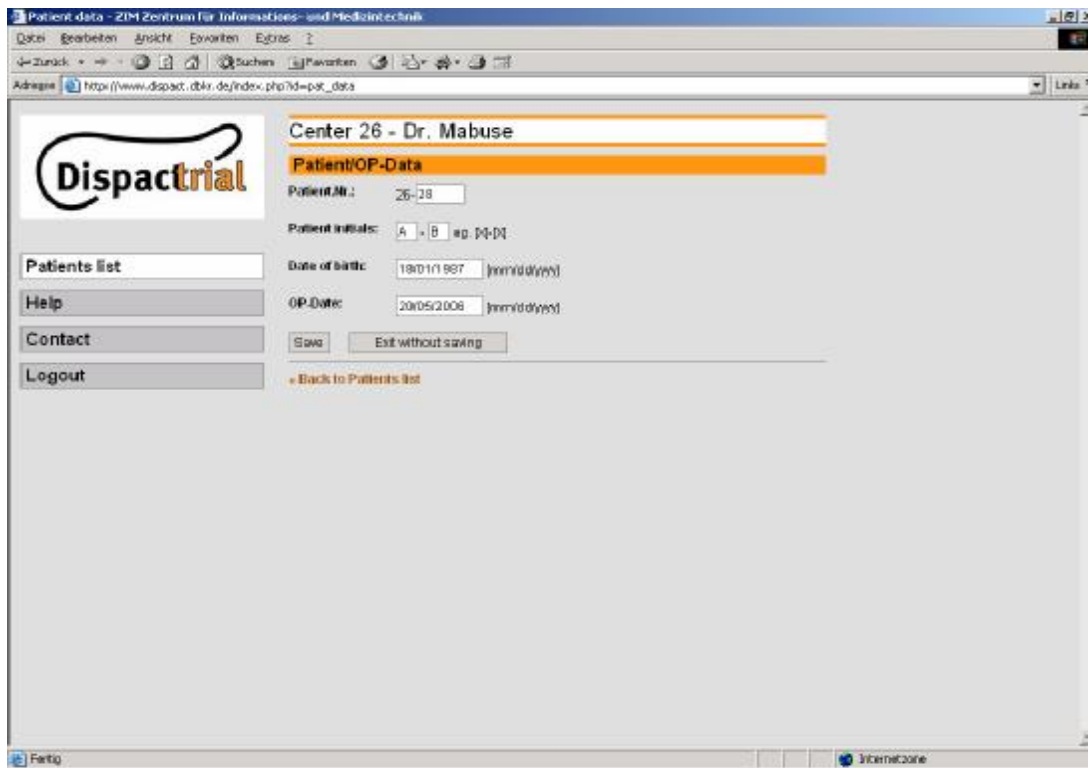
Patient data - ZIM Zentrum für Informations- und Medizintechnik

Datei Bearbeiten Ansicht Favoriten Extras ?

Zurück Suchen Favoriten

Adresse http://www.dispact.dbkr.de/index.php?id=pat_data

Links

Dispactrial

Patients list

Help

Contact

Logout

Center 26 - Dr. Mabuse

Patient/OP-Data

Patient.Nr.: 26- 28

Patient initials: A - B e.g. [X]-[X]

Date of birth: 18/01/1987 [mm/dd/yyyy]

OP-Date: 20/05/2006 [mm/dd/yyyy]

Save Exit without saving

« Back to Patients list

Fertig

Internetzone